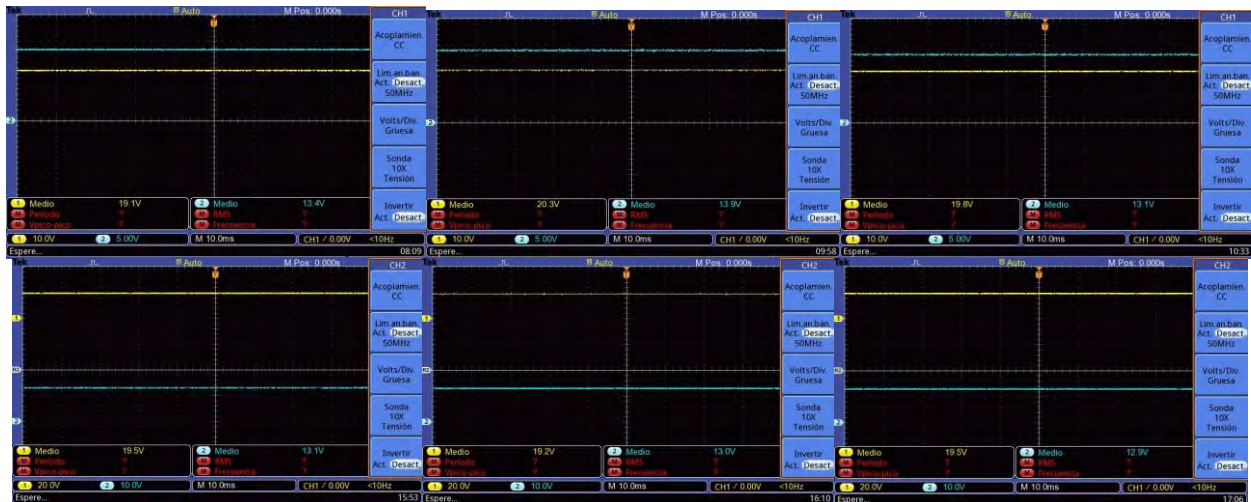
Tek Auto M Pos: 0.000s CH1
Acoplamien. CC
Lim.an.ban. Act. Desact. 50MHz
Volts/Div. Gruesa
Sonda 10X Tensión
Invertir Act. Desact.
1 Medio 19.1V
Periodo ?
Vpico-pico ?
2 Medio 13.4V
RMS ?
Frecuencia ?
1 10.0V 2 5.00V M 10.0ms CH1 / 0.00V <10Hz
Espere... 08:09

Tek Auto M Pos: 0.000s CH1
Acoplamien. CC
Lim.an.ban. Act. Desact. 50MHz
Volts/Div. Gruesa
Sonda 10X Tensión
Invertir Act. Desact.
1 Medio 20.3V
Periodo ?
Vpico-pico ?
2 Medio 13.9V
RMS ?
Frecuencia ?
1 10.0V 2 5.00V M 10.0ms CH1 / 0.00V <10Hz
Espere... 09:58

Tek Auto M Pos: 0.000s CH1
Acoplamien. CC
Lim.an.ban. Act. Desact. 50MHz
Volts/Div. Gruesa
Sonda 10X Tensión
Invertir Act. Desact.
1 Medio 19.8V
Periodo ?
Vpico-pico ?
2 Medio 13.1V
RMS ?
Frecuencia ?
1 10.0V 2 5.00V M 10.0ms CH1 / 0.00V <10Hz
Espere... 10:33

Tek Auto M Pos: 0.000s CH2
Acoplamien. CC
Lim.an.ban. Act. Desact. 50MHz
Volts/Div. Gruesa
Sonda 10X Tensión
Invertir Act. Desact.
1 Medio 19.5V
Periodo ?
Vpico-pico ?
2 Medio 13.1V
RMS ?
Frecuencia ?
1 20.0V 2 10.0V M 10.0ms CH1 / 0.00V <10Hz
Espere... 15:53

Tek Auto M Pos: 0.000s CH2
Acoplamien. CC
Lim.an.ban. Act. Desact. 50MHz
Volts/Div. Gruesa
Sonda 10X Tensión
Invertir Act. Desact.
1 Medio 19.2V
Periodo ?
Vpico-pico ?
2 Medio 13.0V
RMS ?
Frecuencia ?
1 20.0V 2 10.0V M 10.0ms CH1 / 0.00V <10Hz
Espere... 16:10

Tek Auto M Pos: 0.000s CH2
Acoplamien. CC
Lim.an.ban. Act. Desact. 50MHz
Volts/Div. Gruesa
Sonda 10X Tensión
Invertir Act. Desact.
1 Medio 19.5V
Periodo ?
Vpico-pico ?
2 Medio 12.9V
RMS ?
Frecuencia ?
1 20.0V 2 10.0V M 10.0ms CH1 / 0.00V <10Hz
Espere... 17:06